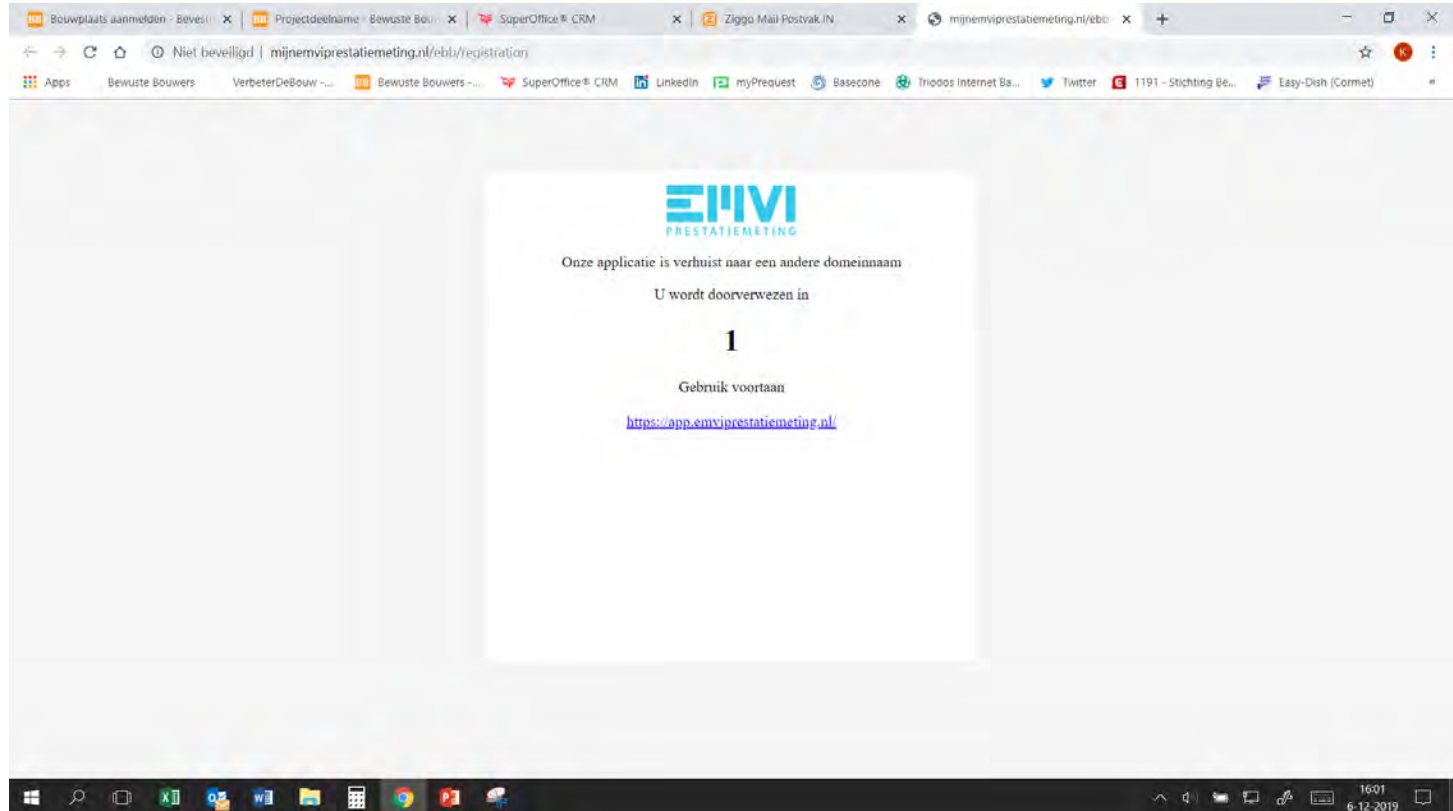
Bouwplaats aanmelden - Beves ×
Projectdeelname - Bewuste Bou ×
SuperOffice® CRM ×
Ziggo Mail Postvak IN ×
mijnemviprestatiemeting.nl/ebl ×
+

Niet beveiligd | mijnemviprestatiemeting.nl/ebb/registration

Apps
Bewuste Bouwers
VerbeterDeBouw -...
Bewuste Bouwers -...
SuperOffice® CRM
LinkedIn
myPrequest
Basecone
Triodos Internet Ba...
Twitter
1191 - Stichting Be...
Easy-Dish (Cormet)

EMVI
PRESTATIEMETING

Onze applicatie is verhuist naar een andere domeinnaam

U wordt doorverwezen in

1

Gebruik voortaan

https://app.emviprestatiemeting.nl/

16:01
6-12-2019